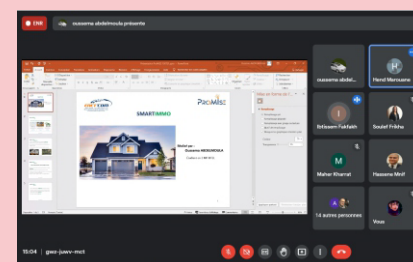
ENR
oussema abdelmoula présente

SMARTIMMO
ProMiS

Réalisé par :
Oussema ABDELMOULA

oussema abdel...
Henri Marouane
Ibtissem Fakhfakh
Soufef Frikha
M
Maher Kharrat
Hassene Mnif
14 autres personnes
Vous

15:04 | gwz-juwv-mct